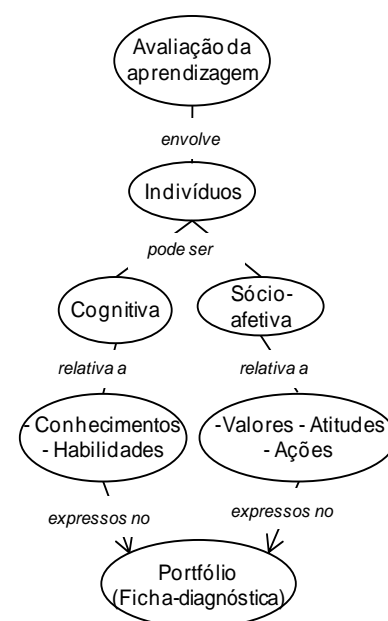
Avaliação da aprendizagem

envolve

Indivíduos

pode ser

Cognitiva

Sócio-afetiva

relativa a

relativa a

- Conhecimentos - Habilidades

-Valores - Atitudes - Ações

expressos no

expressos no

Portfólio (Ficha-diagnóstica)